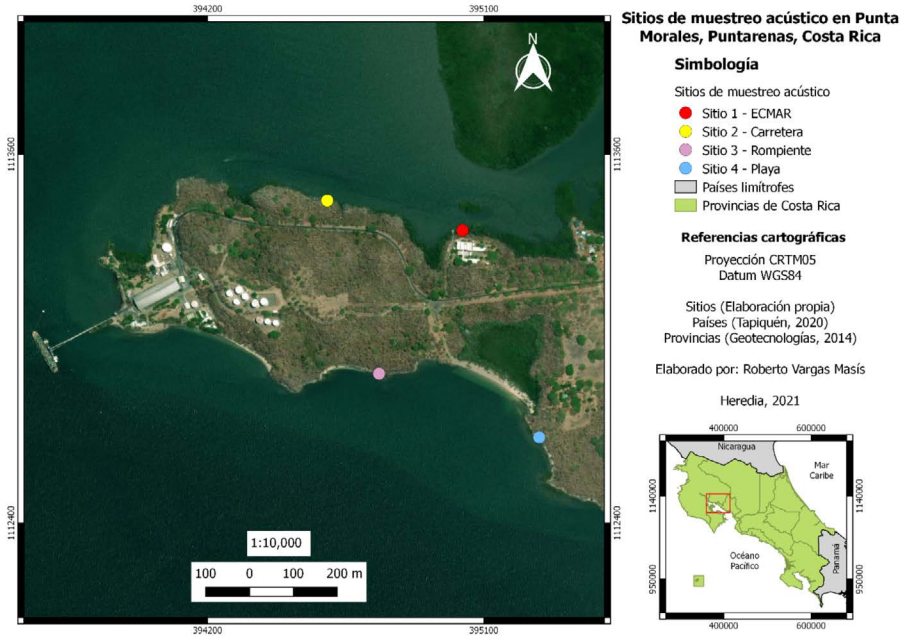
394200
395100
N
1113600
1113600
1112400
1112400
1:10,000
100 0 100 200 m
394200
395100

Sitios de muestreo acústico en Punta Morales, Puntarenas, Costa Rica

Simbología

Sitios de muestreo acústico
Sitio 1 - ECMAR
Sitio 2 - Carretera
Sitio 3 - Rompiente
Sitio 4 - Playa
Países limítrofes
Provincias de Costa Rica

Referencias cartográficas

Proyección CRTM05
Datum WGS84

Sitios (Elaboración propia)
Países (Tapiquén, 2020)
Provincias (Geotecnologías, 2014)

Elaborado por: Roberto Vargas Masís

Heredia, 2021

400000
600000
Nicaragua
Mar Caribe
1140000
1140000
Océano Pacífico
Panamá
950000
950000
400000
600000